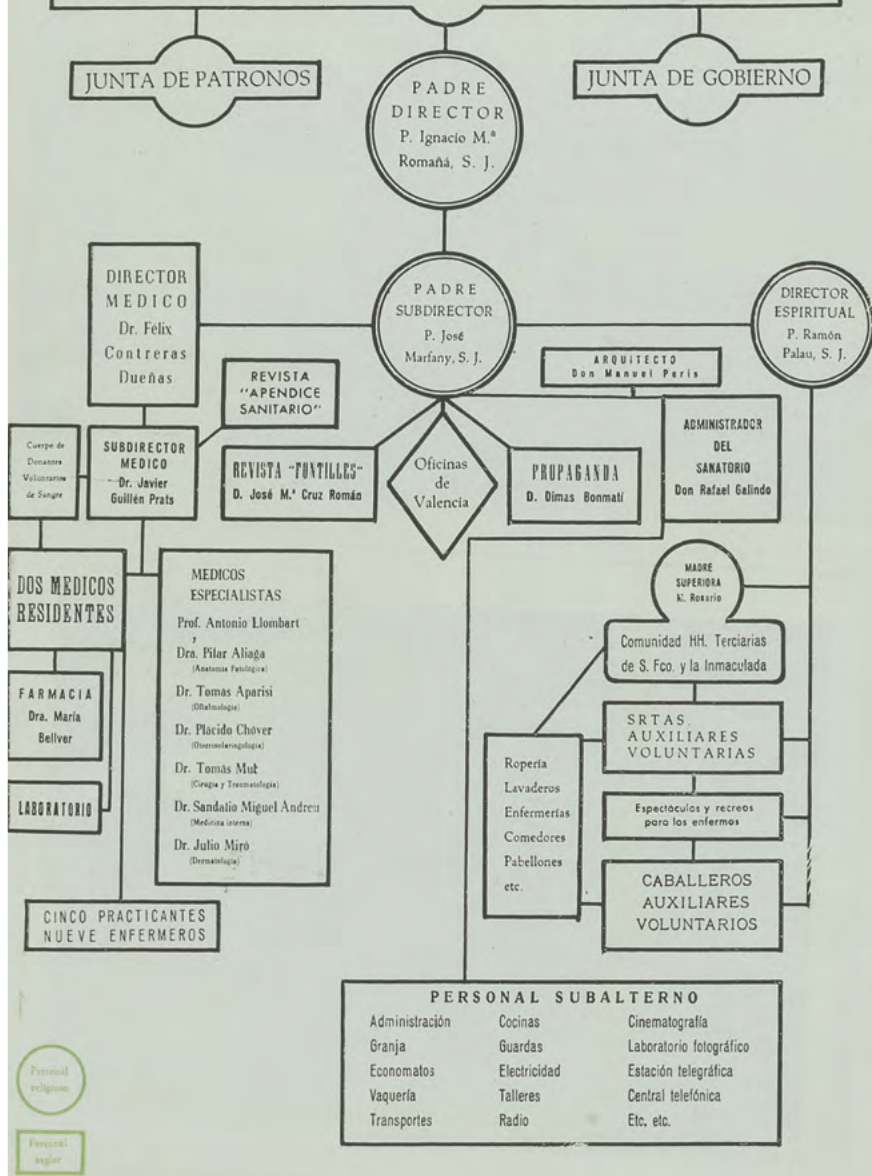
JUNTA DE PATRONOS

PADRE DIRECTOR
P. Ignacio M.ª Romañá, S. J.

JUNTA DE GOBIERNO

DIRECTOR MEDICO
Dr. Felix Contreras Dueñas

PADRE SUBDIRECTOR
P. José Marfany, S. J.

DIRECTOR ESPIRITUAL
P. Ramón Palau, S. J.

REVISTA "APENDICE SANITARIO"

ARQUITECTO
Don Manuel Peris

Cuerpo de Donantes Voluntarios de Sangre

SUBDIRECTOR MEDICO
Dr. Javier Guillén Prats

REVISTA "FONTILLES"
D. José M.ª Cruz Román

Oficinas de Valencia

PROPAGANDA
D. Dimas Bonmatí

ADMINISTRADOR DEL SANATORIO
Don Rafael Galindo

DOS MEDICOS RESIDENTES

MEDICOS ESPECIALISTAS
Prof. Antonio Llombart
y
Dra. Pilar Aliaga
(Anatomía Patológica)
Dr. Tomas Aparisi
(Oftalmología)
Dr. Plácido Chóver
(Otorrinolaringología)
Dr. Tomás Mut
(Cirugía y Traumatología)
Dr. Sandalio Miguel Andreu
(Medicina interna)
Dr. Julio Miró
(Dermatología)

MADRE SUPERIORA
M. Rosario

Comunidad HH. Terciarias de S. Fco. y la Inmaculada

FARMACIA
Dra. María Bellver

LABORATORIO

SRTAS. AUXILIARES VOLUNTARIAS

Ropería
Lavaderos
Enfermerías
Comedores
Pabellones
etc.

Espectáculos y recreos para los enfermos

CABALLEROS AUXILIARES VOLUNTARIOS

CINCO PRACTICANTES
NUEVE ENFERMEROS

PERSONAL SUBALTERNO

| Administración | Cocinas | Cinematografía |
|---|---|---|
| Granja | Guardas | Laboratorio fotográfico |
| Economatos | Electricidad | Estación telegráfica |
| Vaquería | Talleres | Central telefónica |
| Transportes | Radio | Etc. etc. |

Personal religioso

Personal seglar